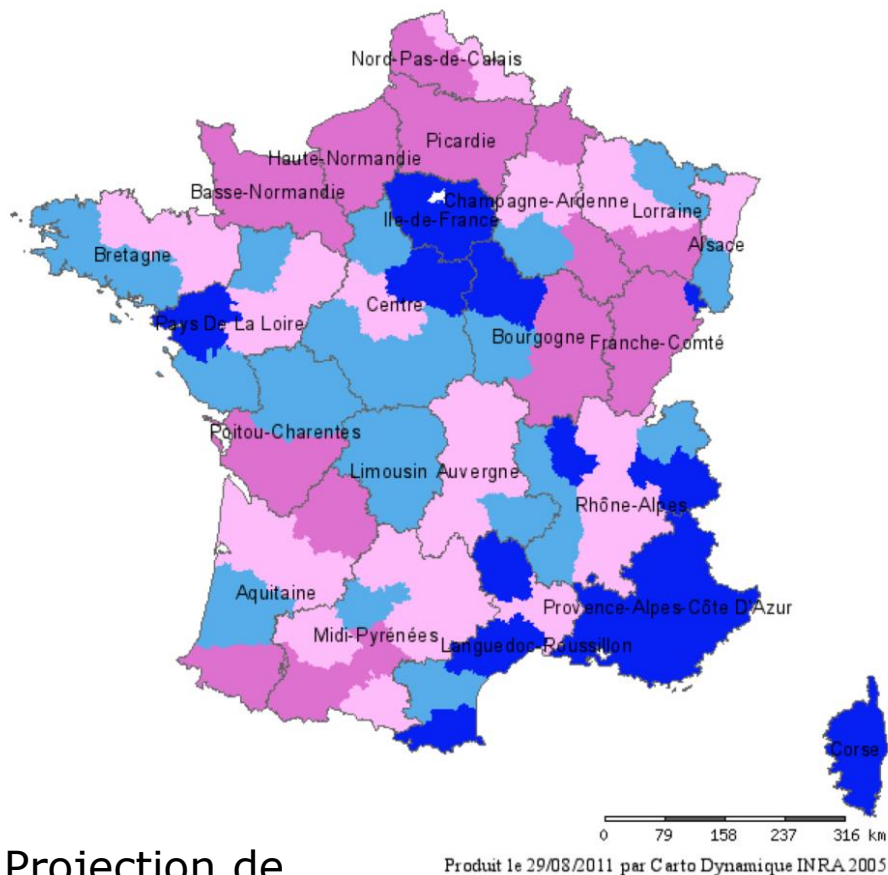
Nord-Pas-de-Calais
Picardie
Haute-Normandie
Basse-Normandie
Champagne-Ardenne
Ile-de-France
Lorraine
Alsace
Bretagne
Pays De La Loire
Centre
Bourgogne
Franche-Comté
Poitou-Charentes
Limousin
Auvergne
Rhône-Alpes
Aquitaine
Midi-Pyrénées
Languedoc-Roussillon
Provence-Alpes-Côte D'Azur
Corse

0 79 158 237 316 km

Projection de

Produit le 29/08/2011 par Carto Dynamique INRA 2005